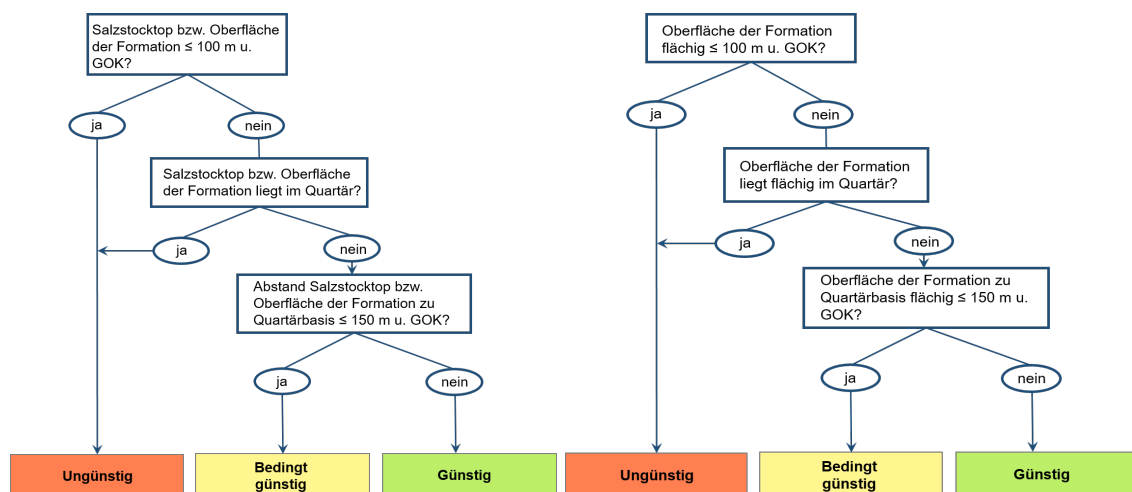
Salzstocktop bzw. Oberfläche der Formation ≤ 100 m u. GOK?

ja

nein

Salzstocktop bzw. Oberfläche der Formation liegt im Quartär?

ja

nein

Abstand Salzstocktop bzw. Oberfläche der Formation zu Quartärbasis ≤ 150 m u. GOK?

ja

nein

Ungünstig

Bedingt günstig

Günstig

Oberfläche der Formation flächig ≤ 100 m u. GOK?

ja

nein

Oberfläche der Formation liegt flächig im Quartär?

ja

nein

Oberfläche der Formation zu Quartärbasis flächig ≤ 150 m u. GOK?

ja

nein

Ungünstig

Bedingt günstig

Günstig